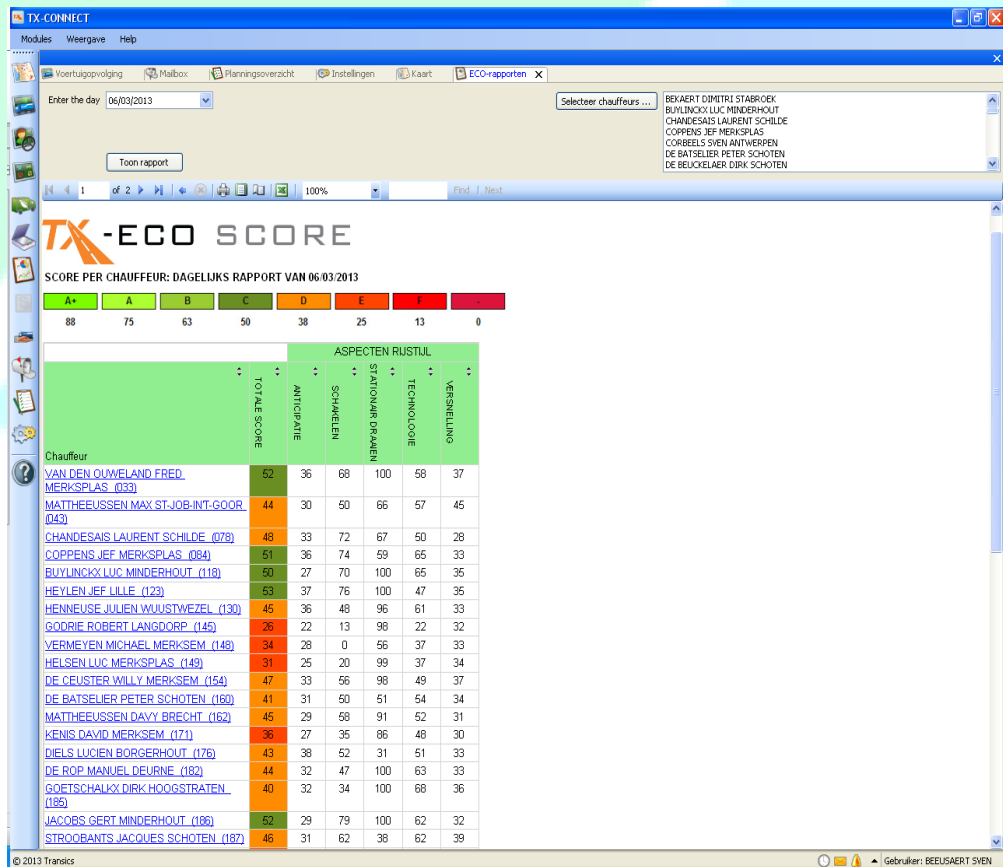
TX-CONNECT

Modules Weergave Help

Voertuigopvolging Mailbox Planningsoverzicht Instellingen Kaart ECO-rapporten

Enter the day 06/03/2013

Selecteer chauffeurs ...

BEKAERT DIMITRI STABROEK
BUYLINCKX LUC MINDERHOUT
CHANDESAIS LAURENT SCHILDE
COPPENS JEF MERKSPLAS
CORBEELS SVEN ANTWERPEN
DE BATSELIER PETER SCHOTEN
DE BEUCKELAER DIRK SCHOTEN

Toon rapport

1 of 2 100% Find | Next

TX-ECO SCORE

SCORE PER CHAUFFEUR: DAGELIJKS RAPPORT VAN 06/03/2013

| A+ | A | B | C | D | E | F | - |
|---|---|---|---|---|---|---|---|
| 88 | 75 | 63 | 50 | 38 | 25 | 13 | 0 |

| | | ASPECTEN RIJSTIJL | | | | |
|---|---|---|---|---|---|---|
| Chauffeur | TOTALE SCORE | ANTICIPATIE | SCHAKELEN | STATIONAIR DRAAIEN | TECHNOLOGIE | VERSNELLING |
| VAN DEN OUWELAND FRED MERKSPLAS (033) | 52 | 36 | 68 | 100 | 58 | 37 |
| MATTHEEUSSEN MAX ST-JOB-INT-GOOR (043) | 44 | 30 | 50 | 66 | 57 | 45 |
| CHANDESAIS LAURENT SCHILDE (078) | 48 | 33 | 72 | 67 | 50 | 28 |
| COPPENS JEF MERKSPLAS (084) | 51 | 36 | 74 | 59 | 65 | 33 |
| BUYLINCKX LUC MINDERHOUT (118) | 50 | 27 | 70 | 100 | 65 | 35 |
| HEYLEN JEF LILLE (123) | 53 | 37 | 76 | 100 | 47 | 35 |
| HENNEUSE JULIEN WUUSTWEZEL (130) | 45 | 36 | 48 | 96 | 61 | 33 |
| GODRIE ROBERT LANGDORP (145) | 26 | 22 | 13 | 98 | 22 | 32 |
| VERMEYEN MICHAEL MERKSEM (148) | 34 | 28 | 0 | 56 | 37 | 33 |
| HELSEN LUC MERKSPLAS (149) | 31 | 25 | 20 | 99 | 37 | 34 |
| DE CEUSTER WILLY MERKSEM (154) | 47 | 33 | 56 | 98 | 49 | 37 |
| DE BATSELIER PETER SCHOTEN (160) | 41 | 31 | 50 | 51 | 54 | 34 |
| MATTHEEUSSEN DAVY BRECHT (162) | 45 | 29 | 58 | 91 | 52 | 31 |
| KENIS DAVID MERKSEM (171) | 36 | 27 | 35 | 86 | 48 | 30 |
| DIELS LUCIEN BORGERHOUT (176) | 43 | 38 | 52 | 31 | 51 | 33 |
| DE ROP MANUEL DEURNE (182) | 44 | 32 | 47 | 100 | 63 | 33 |
| GOETSCHALKX DIRK HOOGSTRATEN (185) | 40 | 32 | 34 | 100 | 68 | 36 |
| JACOBS GERT MINDERHOUT (186) | 52 | 29 | 79 | 100 | 62 | 32 |
| STROOBANTS JACQUES SCHOTEN (187) | 46 | 31 | 62 | 38 | 62 | 39 |

© 2013 Transics

Gebruiker: BEEUSAERT SVEN